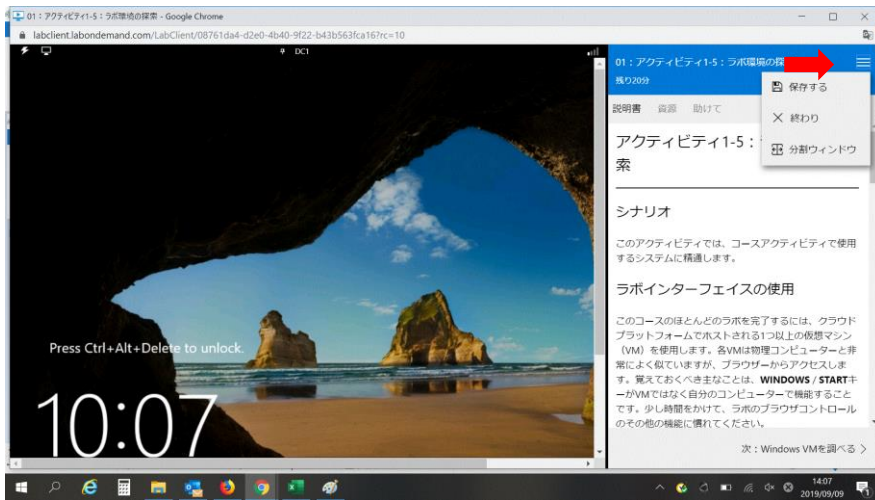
01：アクティビティ1-5：ラボ環境の探索 - Google Chrome
labclient.labondemand.com/LabClient/08761da4-d2e0-4b40-9f22-b43b563fca16?rc=10

DC1

Press Ctrl+Alt+Delete to unlock.

10:07

01：アクティビティ1-5：ラボ環境の探
残り20分

説明書 資源 助けて

保存する
終わり
分割ウィンドウ

アクティビティ1-5：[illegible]索

シナリオ

このアクティビティでは、コースアクティビティで使用するシステムに精通します。

ラボインターフェイスの使用

このコースのほとんどのラボを完了するには、クラウドプラットフォームでホストされる1つ以上の仮想マシン（VM）を使用します。各VMは物理コンピューターと非常によく似ていますが、ブラウザーからアクセスします。覚えておくべき主なことは、WINDOWS / STARTキーがVMではなく自分のコンピューターで機能することです。少し時間をかけて、ラボのブラウザコントロールのその他の機能に慣れてください。

次：Windows VMを調べる >

14:07
2019/09/09